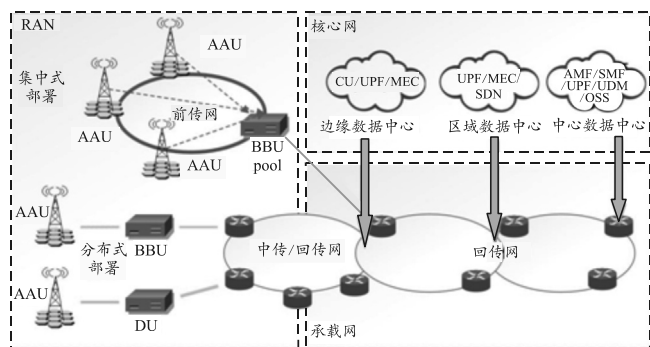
RAN

AAU

集中式部署

前传网

AAU

AAU

BBU pool

AAU

核心网

CU/UPF/MEC

UPF/MEC/SDN

AMF/SMF/UPF/UDM/OSS

边缘数据中心

区域数据中心

中心数据中心

AAU

分布式部署

BBU

中传/回传网

回传网

AAU

DU

承载网